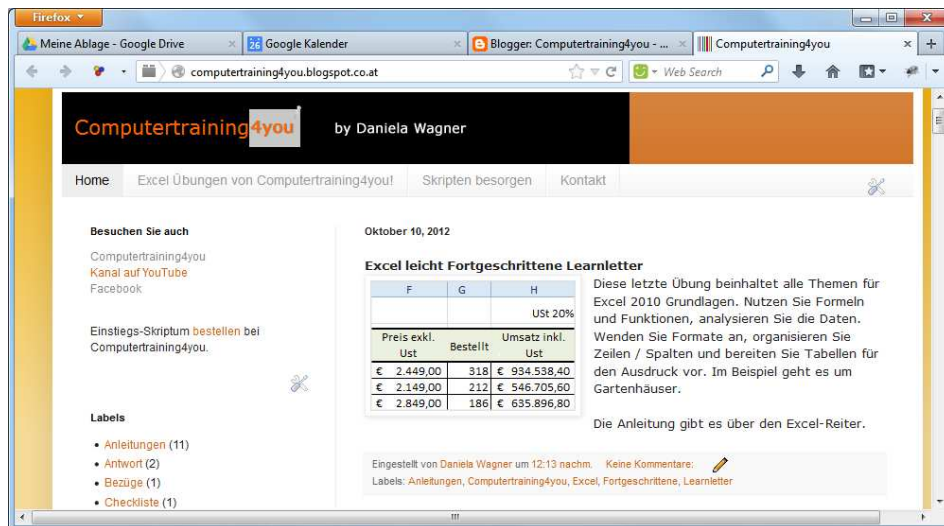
Firefox

Meine Ablage - Google Drive × 26 Google Kalender × Blogger: Computertraining4you - ... × Computertraining4you × +

computertraining4you.blogspot.co.at Web Search

Computertraining4you by Daniela Wagner

Home Excel Übungen von Computertraining4you! Skripten besorgen Kontakt

Besuchen Sie auch

Computertraining4you
Kanal auf YouTube
Facebook

Einstiegs-Skriptum bestellen bei Computertraining4you.

Labels

- Anleitungen (11)
- Antwort (2)
- Bezüge (1)
- Checkliste (1)

Oktober 10, 2012

Excel leicht Fortgeschrittene Learnletter

| F | G | H |
|---|---|---|
| | | Ust 20% |
| Preis exkl. Ust | Bestellt | Umsatz inkl. Ust |
| € 2.449,00 | 318 | € 934.538,40 |
| € 2.149,00 | 212 | € 546.705,60 |
| € 2.849,00 | 186 | € 635.896,80 |

Diese letzte Übung beinhaltet alle Themen für Excel 2010 Grundlagen. Nutzen Sie Formeln und Funktionen, analysieren Sie die Daten. Wenden Sie Formate an, organisieren Sie Zeilen / Spalten und bereiten Sie Tabellen für den Ausdruck vor. Im Beispiel geht es um Gartenhäuser.

Die Anleitung gibt es über den Excel-Reiter.

Eingestellt von Daniela Wagner um 12:13 nachm. Keine Kommentare:
Labels: Anleitungen, Computertraining4you, Excel, Fortgeschrittene, Learnletter